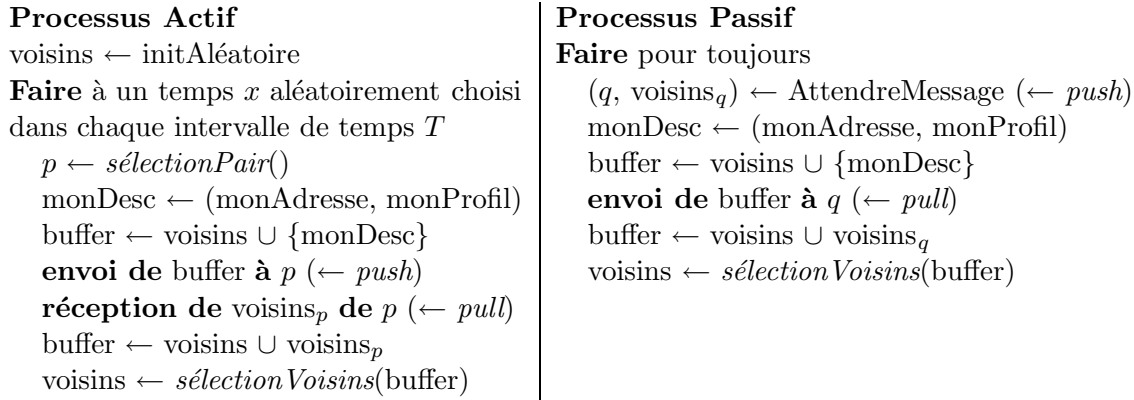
**Processus Actif**
voisins $\leftarrow$ initAléatoire
**Faire** à un temps $x$ aléatoirement choisi dans chaque intervalle de temps $T$
$p \leftarrow$ *sélectionPair*()
monDesc $\leftarrow$ (monAdresse, monProfil)
buffer $\leftarrow$ voisins $\cup$ {monDesc}
**envoi de** buffer **à** $p$ ($\leftarrow$ *push*)
**réception de** voisins$_p$ **de** $p$ ($\leftarrow$ *pull*)
buffer $\leftarrow$ voisins $\cup$ voisins$_p$
voisins $\leftarrow$ *sélectionVoisins*(buffer)

**Processus Passif**
**Faire** pour toujours
($q$, voisins$_q$) $\leftarrow$ AttendreMessage ($\leftarrow$ *push*)
monDesc $\leftarrow$ (monAdresse, monProfil)
buffer $\leftarrow$ voisins $\cup$ {monDesc}
**envoi de** buffer **à** $q$ ($\leftarrow$ *pull*)
buffer $\leftarrow$ voisins $\cup$ voisins$_q$
voisins $\leftarrow$ *sélectionVoisins*(buffer)